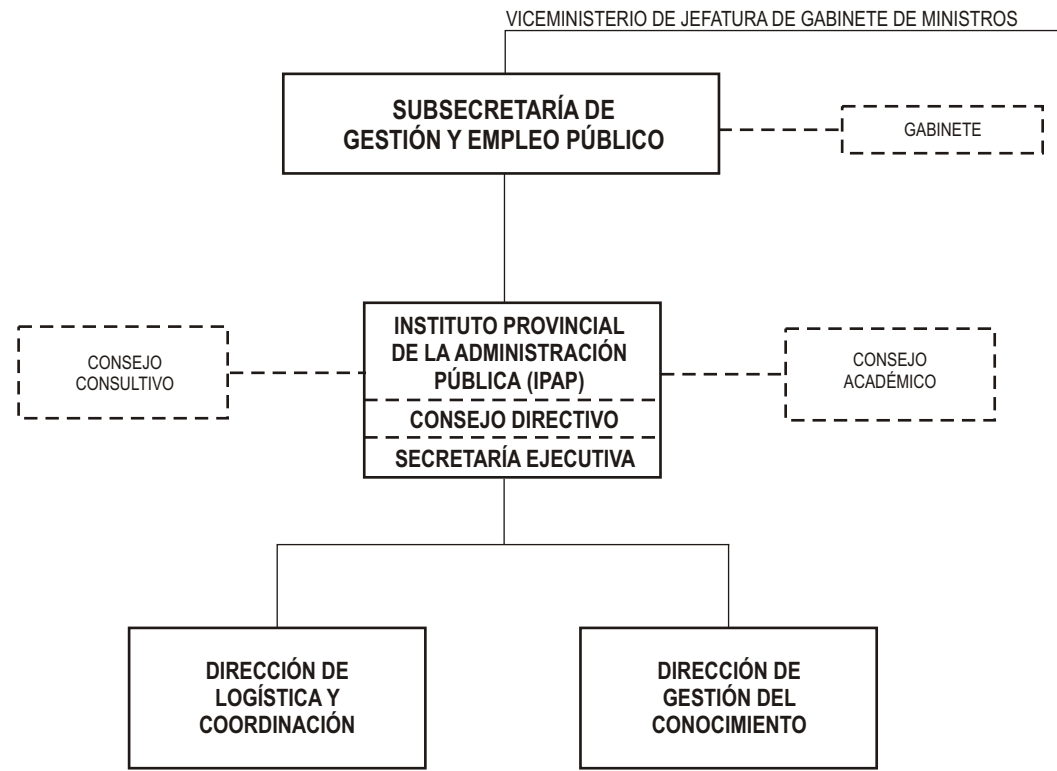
VICEMINISTERIO DE JEFATURA DE GABINETE DE MINISTROS

SUBSECRETARÍA DE GESTIÓN Y EMPLEO PÚBLICO

GABINETE

CONSEJO CONSULTIVO

INSTITUTO PROVINCIAL DE LA ADMINISTRACIÓN PÚBLICA (IPAP)

CONSEJO DIRECTIVO

SECRETARÍA EJECUTIVA

CONSEJO ACADÉMICO

DIRECCIÓN DE LOGÍSTICA Y COORDINACIÓN

DIRECCIÓN DE GESTIÓN DEL CONOCIMIENTO